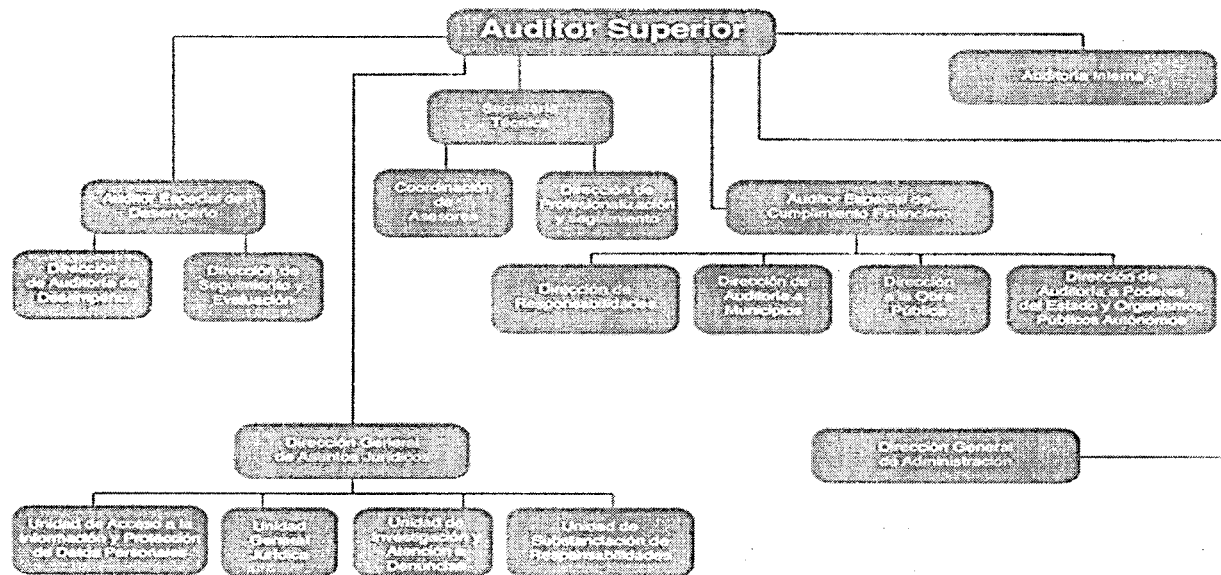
Auditor Superior

Auditoría Interna

Secretaría Técnica

Coordinación de Asesores

Dirección de Profesionalización y Seguimiento

Auditor Especial del Desempeño

Dirección de Auditoría del Desempeño

Dirección de Seguimiento y Evaluación

Auditor Especial de Cumplimiento Financiero

Dirección de Responsabilidades

Dirección de Auditoría a Municipios

Dirección a la Obra Pública

Dirección de Auditoría a Poderes del Estado y Organismos Públicos Autónomos

Dirección General de Asuntos Jurídicos

Unidad de Acceso a la Información y Protección de Datos Personales

Unidad General Jurídica

Unidad de Investigación y Atención de Denuncias

Unidad de Substanciación de Responsabilidades

Dirección General de Administración